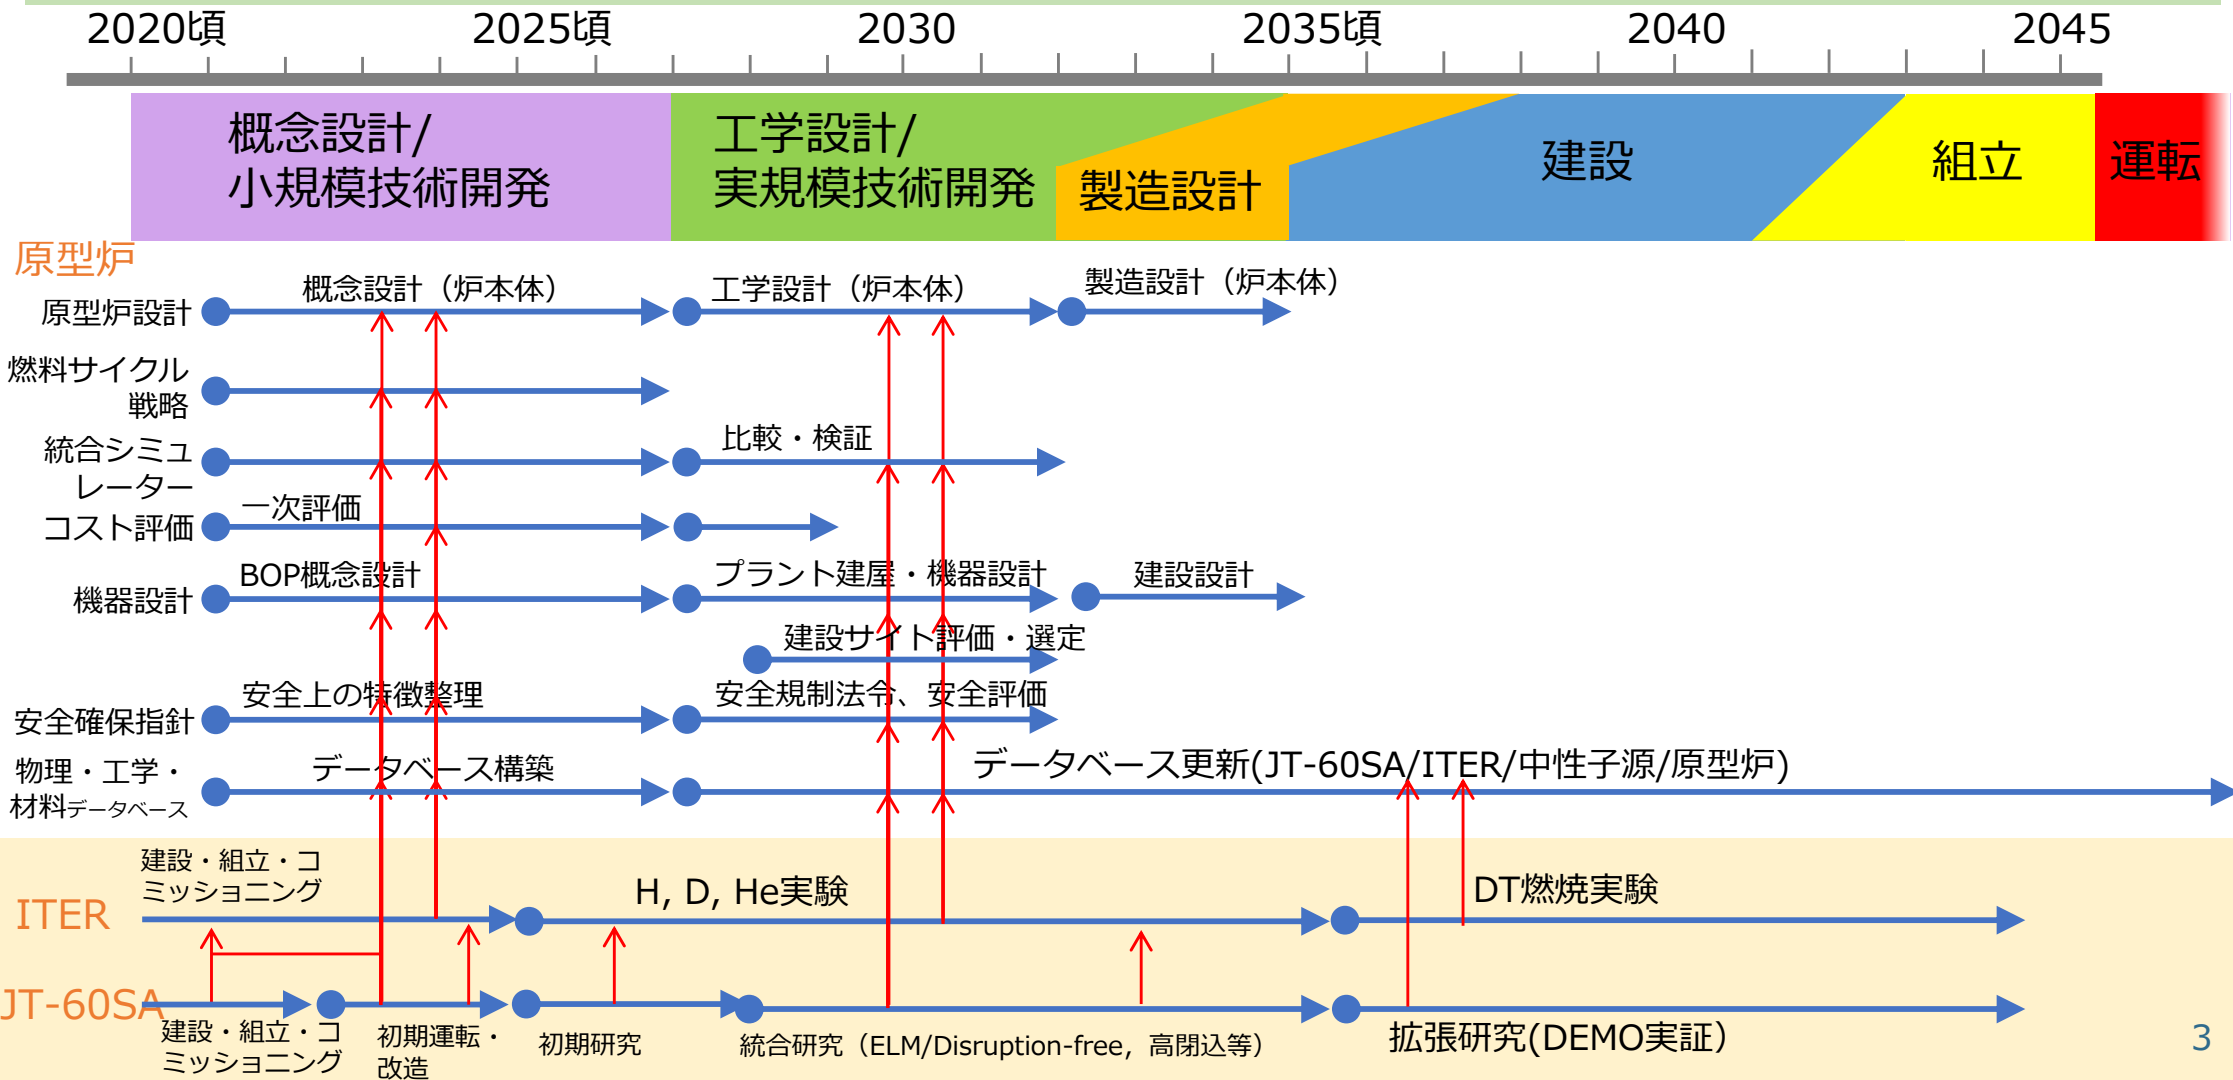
2020頃 2025頃 2030 2035頃 2040 2045

概念設計/小規模技術開発

工学設計/実規模技術開発

製造設計

建設

組立

運転

原型炉

原型炉設計

概念設計（炉本体）

工学設計（炉本体）

製造設計（炉本体）

燃料サイクル戦略

統合シミュレーター

比較・検証

コスト評価

一次評価

機器設計

BOP概念設計

プラント建屋・機器設計

建設設計

建設サイト評価・選定

安全確保指針

安全上の特徴整理

安全規制法令、安全評価

物理・工学・材料データベース

データベース構築

データベース更新(JT-60SA/ITER/中性子源/原型炉)

ITER

建設・組立・コミッショニング

H, D, He実験

DT燃焼実験

JT-60SA

建設・組立・コミッショニング

初期運転・改造

初期研究

統合研究（ELM/Disruption-free，高閉込等）

拡張研究(DEMO実証)

3